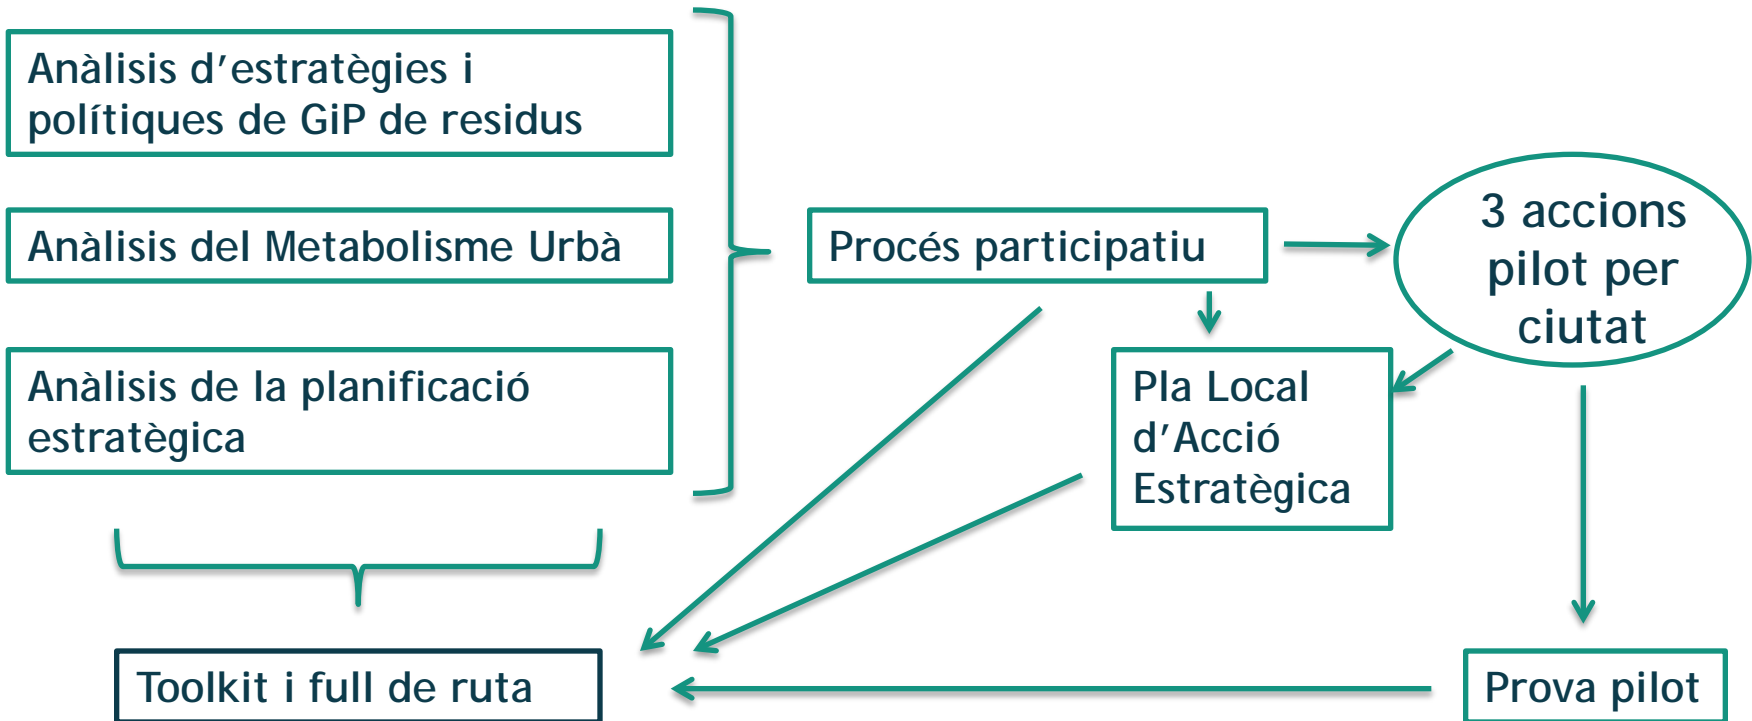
Anàlisis d'estratègies i polítiques de GiP de residus

Anàlisis del Metabolisme Urbà

Anàlisis de la planificació estratègica

Procés participatiu

3 accions pilot per ciutat

Pla Local d'Acció Estratègica

Toolkit i full de ruta

Prova pilot